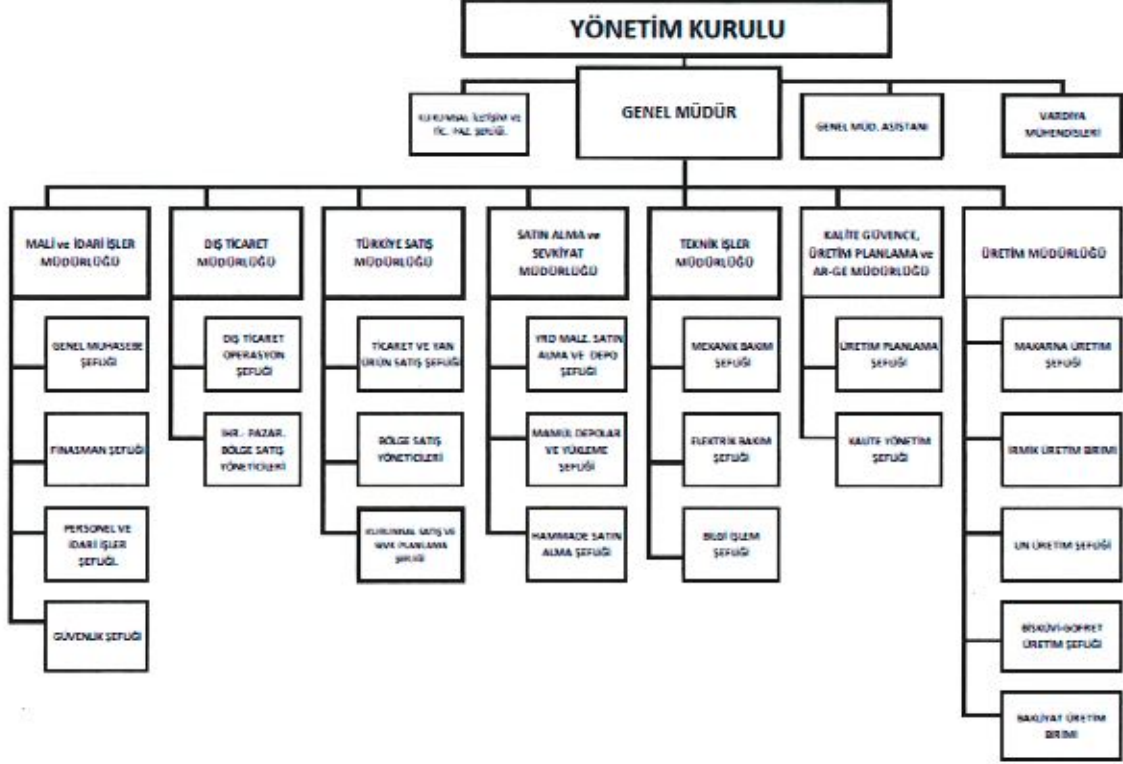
YÖNETİM KURULU

KURUMSAL İLETİŞİM ve TİC. PAZ. ŞEFLİĞİ

GENEL MÜDÜR

GENEL MÜD. ASİSTANI

VARDİYA MÜHENDİSLERİ

MALİ ve İDARİ İŞLER MÜDÜRLÜĞÜ

GENEL MUHASEBE ŞEFLİĞİ

FİNASMAN ŞEFLİĞİ

PERSONEL VE İDARİ İŞLER ŞEFLİĞİ

GÜVENLİK ŞEFLİĞİ

DIŞ TİCARET MÜDÜRLÜĞÜ

DIŞ TİCARET OPERASYON ŞEFLİĞİ

İHR. PAZAR. BÖLGE SATIŞ YÖNETİCİLERİ

TÜRKİYE SATIŞ MÜDÜRLÜĞÜ

TİCARET VE YAN ÜRÜN SATIŞ ŞEFLİĞİ

BÖLGE SATIŞ YÖNETİCİLERİ

KURUMSAL SATIŞ VE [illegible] PLANLAMA ŞEFLİĞİ

SATIN ALMA ve SEVKİYAT MÜDÜRLÜĞÜ

YRD MALZ. SATIN ALMA VE DEPO ŞEFLİĞİ

MAMUL DEPOLAR VE YÜKLEME ŞEFLİĞİ

HAMMADE SATIN ALMA ŞEFLİĞİ

TEKNİK İŞLER MÜDÜRLÜĞÜ

MEKANİK BAKIM ŞEFLİĞİ

ELEKTRİK BAKIM ŞEFLİĞİ

BİLGİ İŞLEM ŞEFLİĞİ

KALİTE GÜVENCE, ÜRETİM PLANLAMA ve AR-GE MÜDÜRLÜĞÜ

ÜRETİM PLANLAMA ŞEFLİĞİ

KALİTE YÖNETİM ŞEFLİĞİ

ÜRETİM MÜDÜRLÜĞÜ

MAKARNA ÜRETİM ŞEFLİĞİ

İRMİK ÜRETİM BİRİMİ

UN ÜRETİM ŞEFLİĞİ

BİSKÜVİ-GOFRET ÜRETİM ŞEFLİĞİ

BAKLİYAT ÜRETİM BİRİMİ